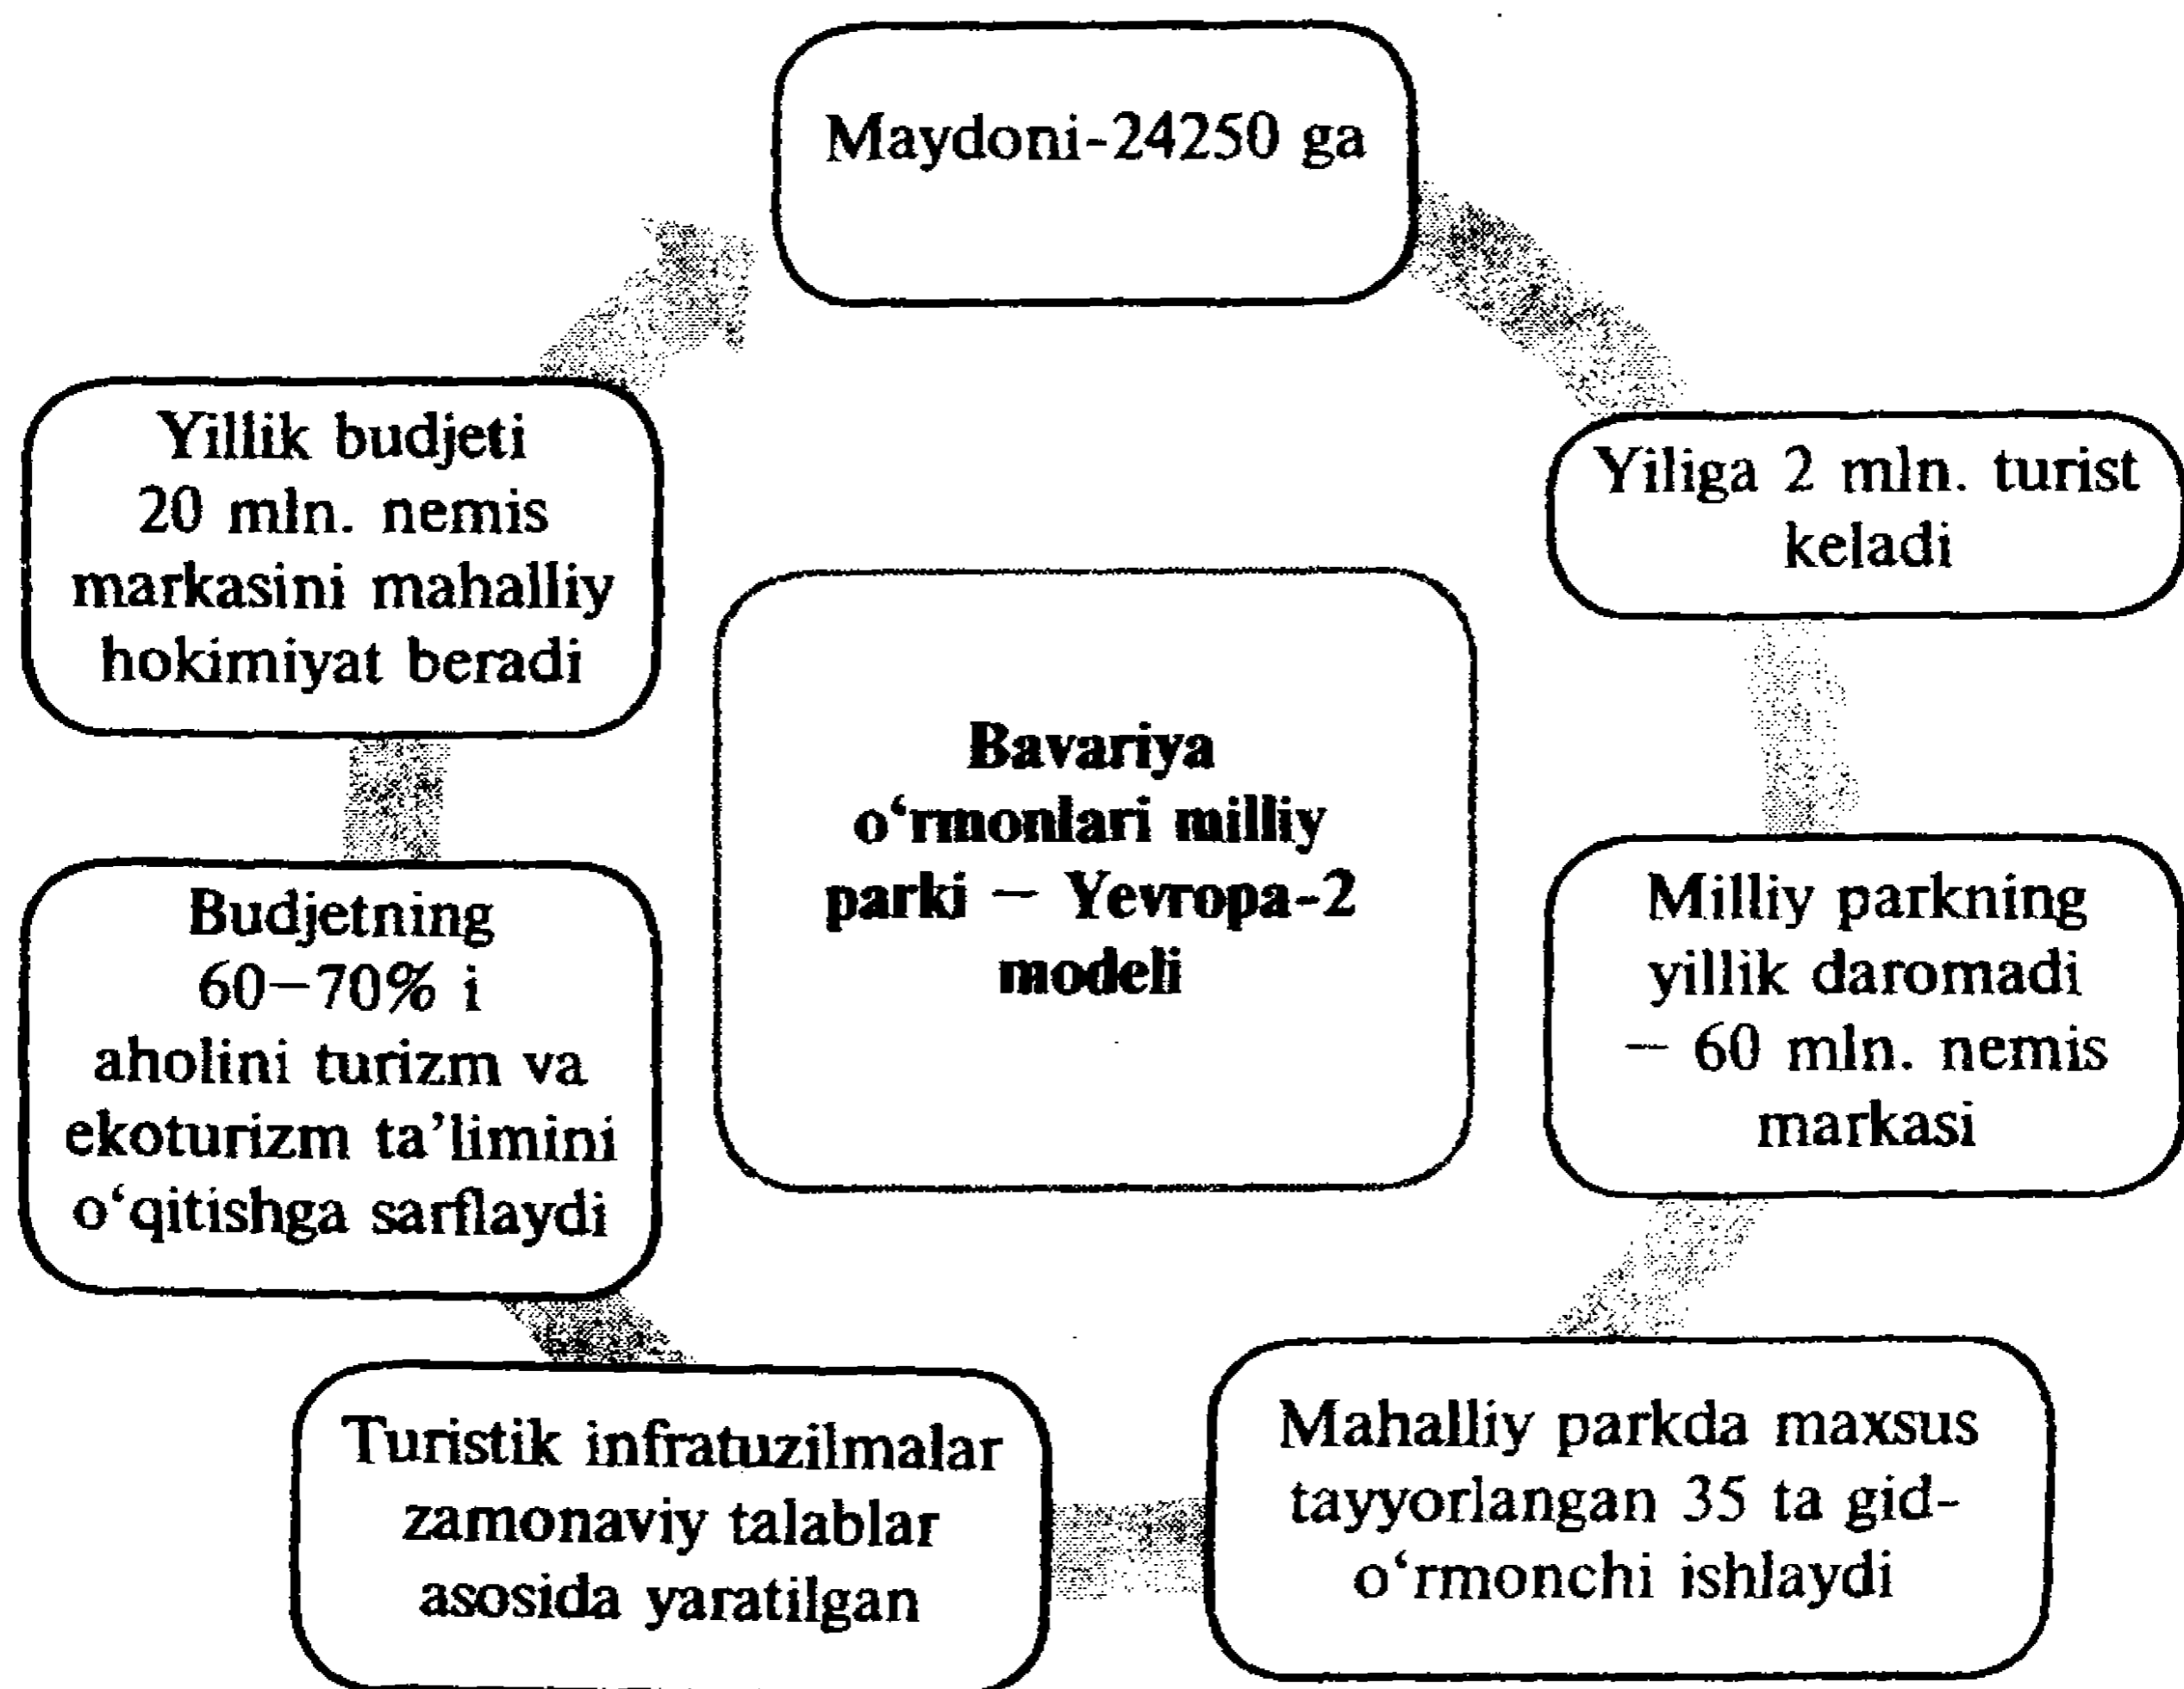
Maydoni-24250 ga

Yiliga 2 mln. turist keladi

Milliy parkning yillik daromadi – 60 mln. nemis markasi

Mahalliy parkda maxsus tayyorlangan 35 ta gid-o‘rmonchi ishlaydi

Turistik infratuzilmalar zamonaviy talablar asosida yaratilgan

Budjetning 60–70% i aholini turizm va ekoturizm ta’limini o‘qitishga sarflaydi

Yillik budjeti 20 mln. nemis markasini mahalliy hokimiyat beradi

Bavariya o‘rmonlari milliy parki – Yevropa-2 modeli